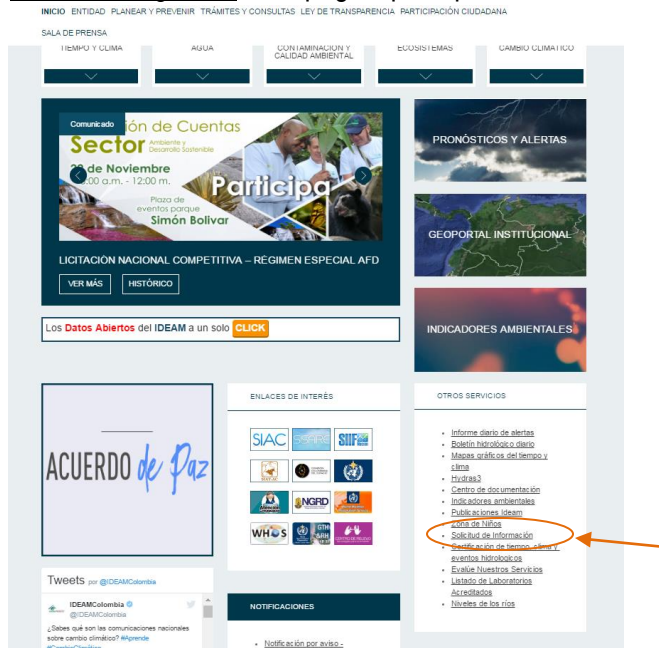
INICIO ENTIDAD PLANEAR Y PREVENIR TRÁMITES Y CONSULTAS LEY DE TRANSPARENCIA PARTICIPACIÓN CIUDADANA

SALA DE PRENSA

TIEMPO Y CLIMA
AGUA
CONTAMINACIÓN Y CALIDAD AMBIENTAL
ECOSISTEMAS
CAMBIO CLIMÁTICO

Comunicado
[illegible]ción de Cuentas
Sector Ambiente y Desarrollo Sostenible
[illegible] de Noviembre
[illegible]:00 a.m. - 12:00 m.
Plaza de eventos parque Simón Bolívar
Participa

LICITACIÓN NACIONAL COMPETITIVA – RÉGIMEN ESPECIAL AFD
VER MÁS
HISTÓRICO

PRONÓSTICOS Y ALERTAS
GEOPORTAL INSTITUCIONAL
INDICADORES AMBIENTALES

Los Datos Abiertos del IDEAM a un solo CLICK

ACUERDO de Paz

ENLACES DE INTERÉS
SIAC
NGRD
WHOS
GTH SRH

OTROS SERVICIOS
- Informe diario de alertas
- Boletín hidrológico diario
- Mapas gráficos del tiempo y clima
- Hydras3
- Centro de documentación
- Indicadores ambientales
- Publicaciones Ideam
- Zona de Niños
- Solicitud de Información
- Certificación de tiempo, clima y eventos hidrologicos
- Evalúe Nuestros Servicios
- Listado de Laboratorios Acreditados
- Niveles de los ríos

Tweets por @IDEAMColombia
IDEAMColombia
@IDEAMColombia
¿Sabes qué son las comunicaciones nacionales sobre cambio climático? #Aprende #CambioClimático

NOTIFICACIONES
- Notificación por aviso -